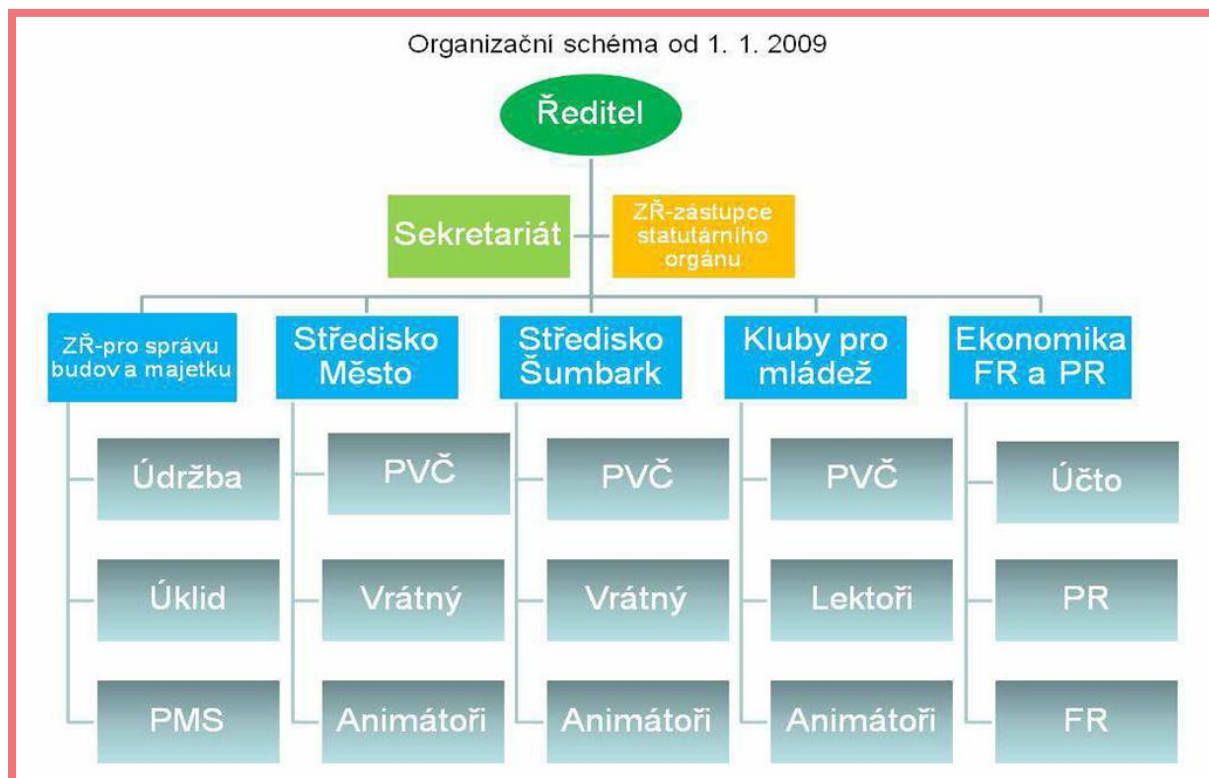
Organizační schéma od 1. 1. 2009

Ředitel

Sekretariát

ZŘ-zástupce statutárního orgánu

ZŘ-pro správu budov a majetku

Údržba

Úklid

PMS

Středisko Město

PVČ

Vrátný

Animátoři

Středisko Šumbark

PVČ

Vrátný

Animátoři

Kluby pro mládež

PVČ

Lektoři

Animátoři

Ekonomika FR a PR

Účto

PR

FR